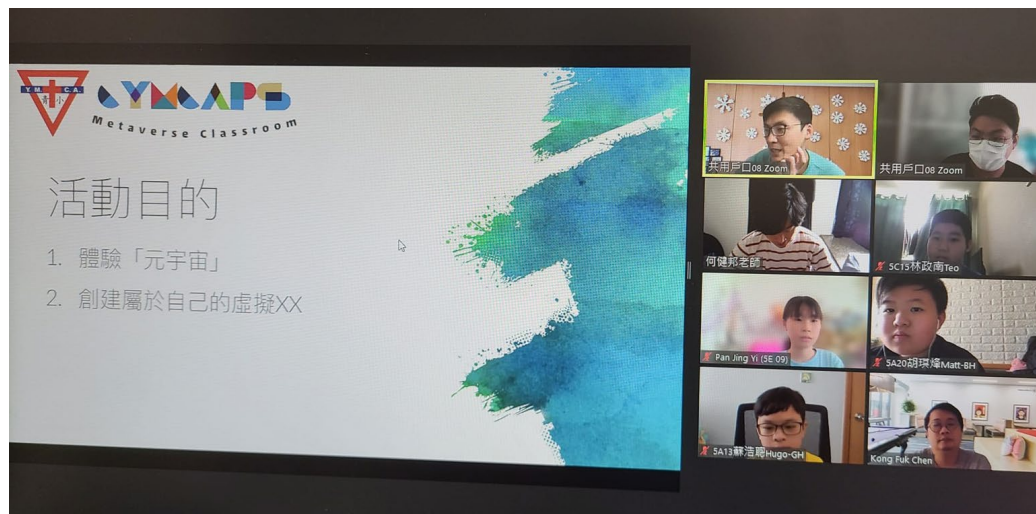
Y.M.C.A. 青小

CYMCAPS

Metaverse Classroom

活動目的

1. 體驗「元宇宙」

2. 創建屬於自己的虛擬XX

共用戶口08 Zoom

共用戶口08 Zoom

何健邦老師

5C15林政南Teo

Pan Jing Yi (5E 09)

5A20胡璞燁Matt-BH

5A13蘇浩彬Hugo-GH

Kong Fuk Chen